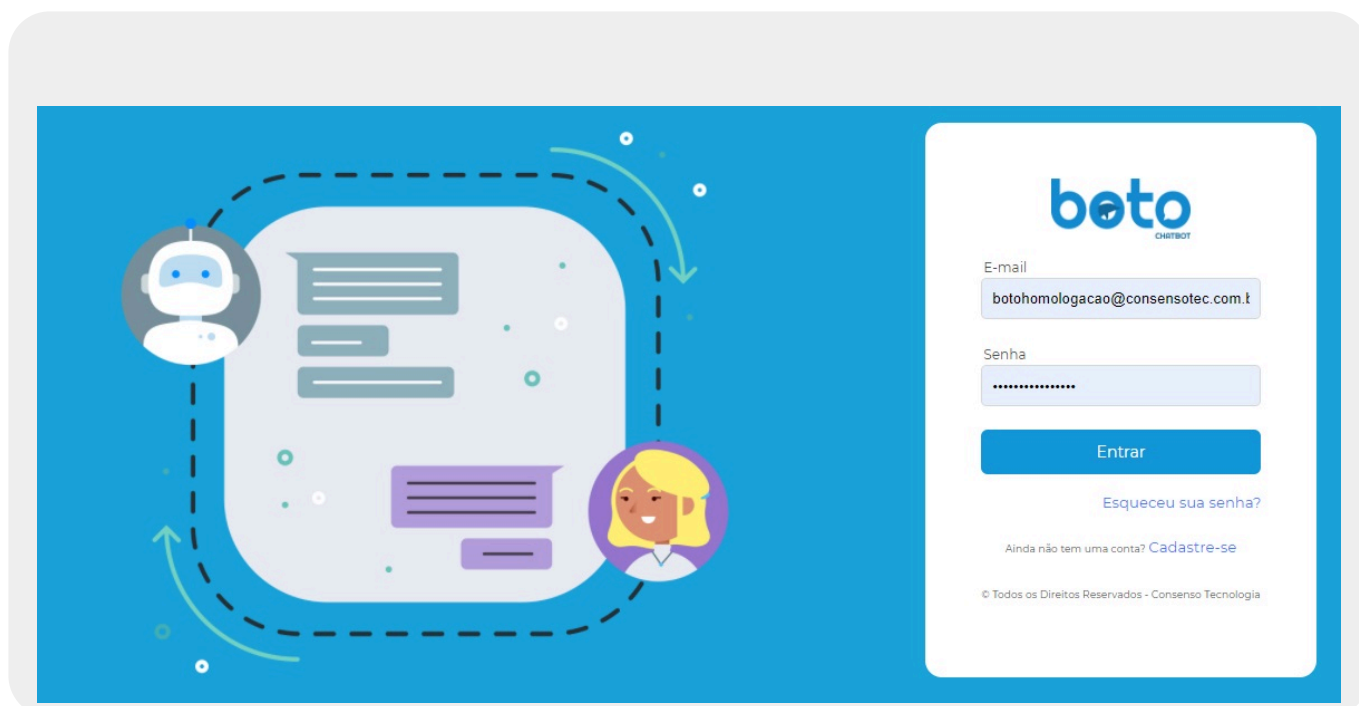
boto
CHATBOT

E-mail

botohomologacao@consensotec.com.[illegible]

Senha

••••••••••••••••

Entrar

Esqueceu sua senha?

Ainda não tem uma conta? Cadastre-se

© Todos os Direitos Reservados - Consenso Tecnologia